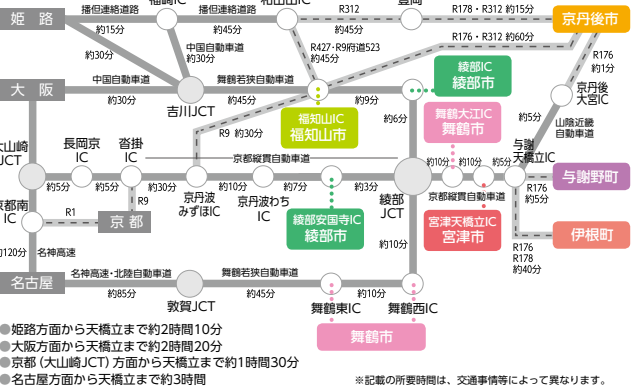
姫路
播但連絡道路
福崎IC
播但連絡道路
和田山IC
R312
豊岡
R178・R312 約15分
京丹後市
約15分
約45分
中国自動車道
約30分
R427・R9府道523
約45分
R176・R312 約60分
R176
約1分
大阪
中国自動車道
舞鶴若狭自動車道
綾部IC
綾部市
京丹後大宮IC
約30分
吉川JCT
約45分
福知山IC
福知山市
約9分
約5分
山陰近畿自動車道
R9 約30分
約6分
舞鶴大江IC
舞鶴市
与謝天橋立IC
大山崎JCT
長岡京IC
沓掛IC
京都縦貫自動車道
約10分
約5分
与謝野町
約5分
約5分
約30分
京丹波みずほIC
約10分
京丹波わちIC
約7分
約3分
綾部JCT
京都縦貫自動車道
R176
約5分
京都南IC
R1
R9
京都
綾部安国寺IC
綾部市
宮津天橋立IC
宮津市
伊根町
約120分
名神高速
約10分
R176
R178
約40分
名古屋
名神高速・北陸自動車道
舞鶴若狭自動車道
約85分
敦賀JCT
約45分
約10分
舞鶴東IC
舞鶴西IC
舞鶴市
●姫路方面から天橋立まで約2時間10分
●大阪方面から天橋立まで約2時間20分
●京都（大山崎JCT）方面から天橋立まで約1時間30分
●名古屋方面から天橋立まで約3時間
※記載の所要時間は、交通事情等によって異なります。